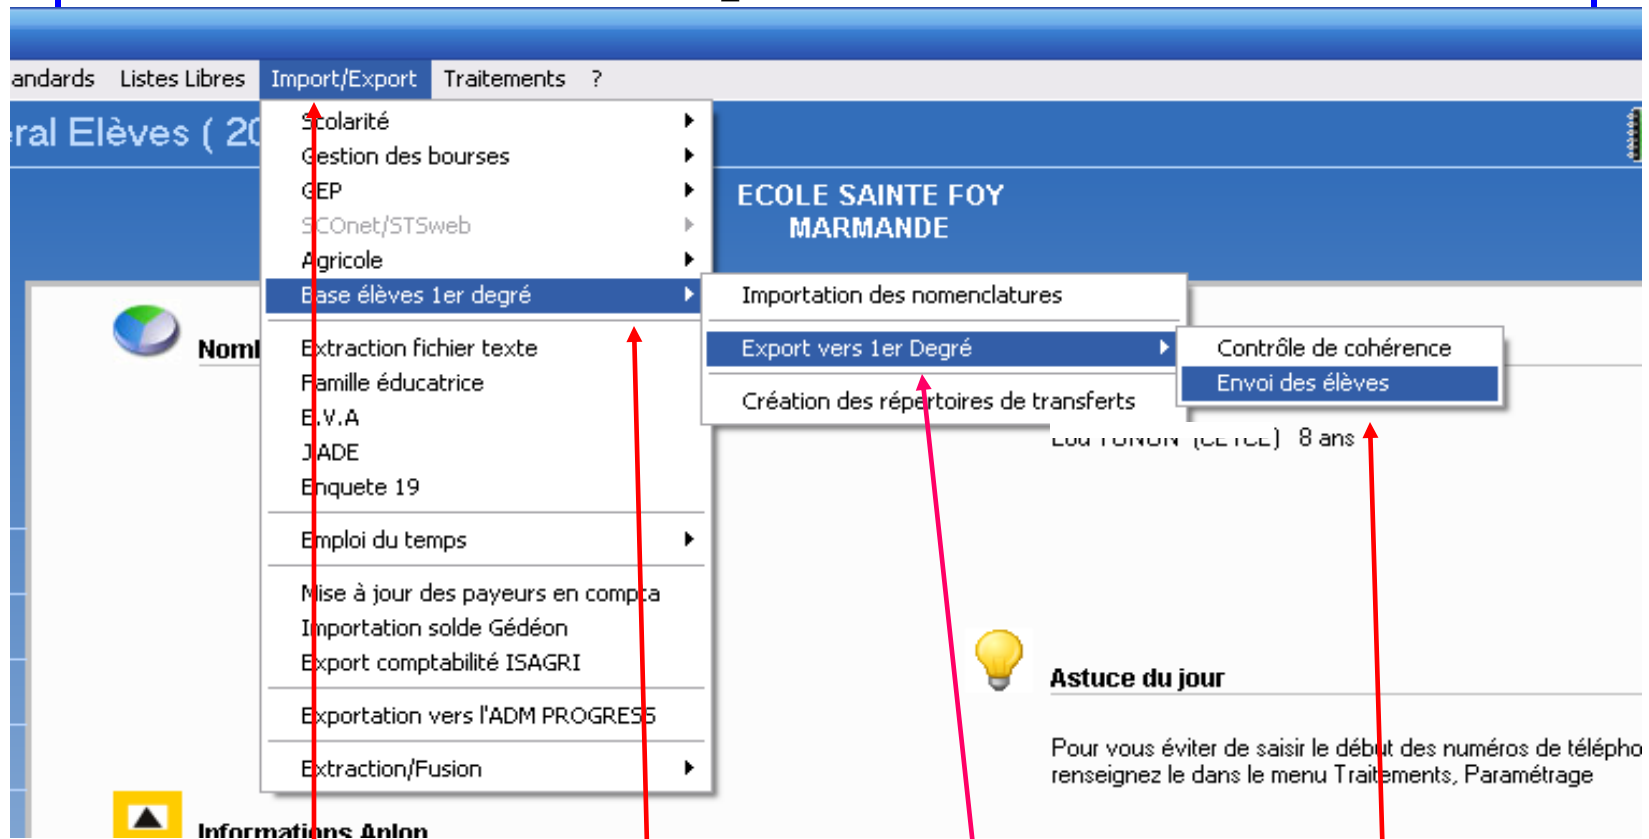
andards Listes Libres Import/Export Traitements ?

ral Elèves ( 20

Scolarité
Gestion des bourses
GEP
SCOnet/STSweb
Agricole
Base élèves 1er degré

Extraction fichier texte
Famille éducatrice
E.V.A
JADE
Enquete 19

Emploi du temps

Mise à jour des payeurs en compta
Importation solde Gédéon
Export comptabilité ISAGRI

Exportation vers l'ADM PROGRESS

Extraction/Fusion

Importation des nomenclatures

Export vers 1er Degré

Création des répertoires de transferts

Contrôle de cohérence
Envoi des élèves

ECOLE SAINTE FOY
MARMANDE

Nom

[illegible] (CE1CE) 8 ans

Astuce du jour

Pour vous éviter de saisir le début des numéros de télépho
renseignez le dans le menu Traitements, Paramétrage

Informations Aplon